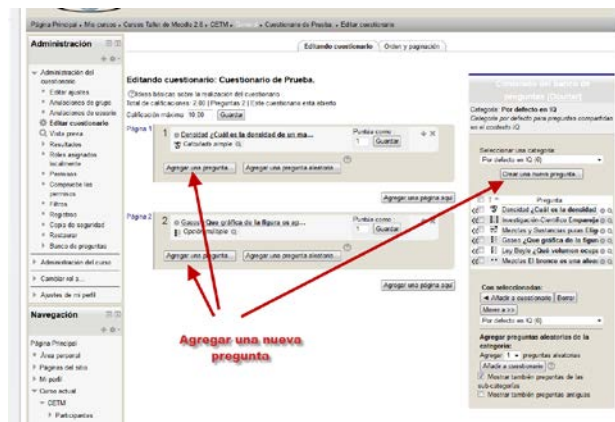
Página Principal » Mis cursos » Cursos Taller de Moodle 2.0 » CETM » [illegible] » Cuestionario de Prueba » Editar cuestionario

Editando cuestionario | Orden y paginación

Administración

Administración del cuestionario
Editar ajustes
Anulaciones de grupo
Anulaciones de usuario
Editar cuestionario
Vista previa
Resultados
Roles asignados localmente
Permisos
Comprueba los permisos
Filtros
Registros
Copia de seguridad
Restaurar
Banco de preguntas

Administración del curso
Cambiar rol a...
Ajustes de mi perfil

Navegación

Página Principal
Área personal
Páginas del sitio
Mi perfil
Curso actual
CETM
Participantes

Editando cuestionario: Cuestionario de Prueba.

Ideas básicas sobre la realización del cuestionario
Total de calificaciones: 2.00 | Preguntas 2 | Este cuestionario está abierto
Calificación máxima: 10.00 Guardar

Página 1
1 Densidad ¿Cuál es la densidad de un ma...
Calculado simple
Puntúa como: 1 Guardar
Agregar una pregunta... Agregar una pregunta aleatoria...
Agregar una página aquí

Página 2
2 Gasso ¿Qué gráfica de la figura es ap...
Opción múltiple
Puntúa como: 1 Guardar
Agregar una pregunta... Agregar una pregunta aleatoria...
Agregar una página aquí

Agregar una nueva pregunta

Contenido del banco de preguntas [Ocultar]
Categoría: Por defecto en IQ
Categoría por defecto para preguntas compartidas en el contexto IQ
Seleccionar una categoría:
Por defecto en IQ (6)
Crear una nueva pregunta...
Pregunta
Densidad ¿Cuál es la densidad
Investigación Científica Empareja
Mezclas y Sustancias puras Elige
Gases ¿Qué gráfica de la figura
Ley Boyle ¿Qué volumen ocupa
Mezclas El bronce es una aleación

Con seleccionadas:
Añadir a cuestionario Borrar
Mover a >>
Por defecto en IQ (6)

Agregar preguntas aleatorias de la categoría:
Agregar 1 preguntas aleatorias
Añadir a cuestionario
Mostrar también preguntas de las sub-categorías
Mostrar también preguntas antiguas